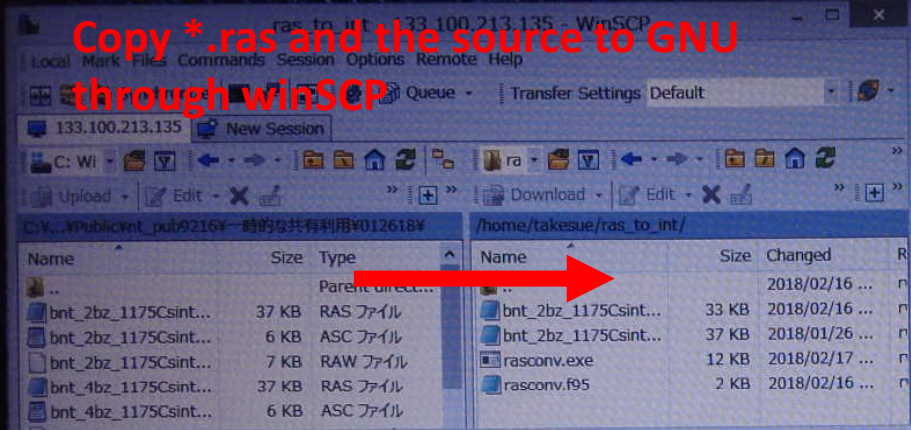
ras_to_int - 133.100.213.135 - WinSCP

Copy *.ras and the source to GNU through winSCP

Local Mark Files Commands Session Options Remote Help

Queue Transfer Settings Default

133.100.213.135 New Session

C: Wi

ra

Upload Edit

Download Edit

C:¥...¥Public¥nt_pub9216¥一時的な共有利用¥012618¥

/home/takesue/ras_to_int/

| Name | Size | Type |
|---|---|---|
| .. | | Parent direct... |
| bnt_2bz_1175Csint... | 37 KB | RAS ファイル |
| bnt_2bz_1175Csint... | 6 KB | ASC ファイル |
| bnt_2bz_1175Csint... | 7 KB | RAW ファイル |
| bnt_4bz_1175Csint... | 37 KB | RAS ファイル |
| bnt_4bz_1175Csint... | 6 KB | ASC ファイル |

| Name | Size | Changed | R |
|---|---|---|---|
| .. | | 2018/02/16 ... | r |
| bnt_2bz_1175Csint... | 33 KB | 2018/02/16 ... | r |
| bnt_2bz_1175Csint... | 37 KB | 2018/01/26 ... | r |
| rasconv.exe | 12 KB | 2018/02/17 ... | r |
| rasconv.f95 | 2 KB | 2018/02/16 ... | r |